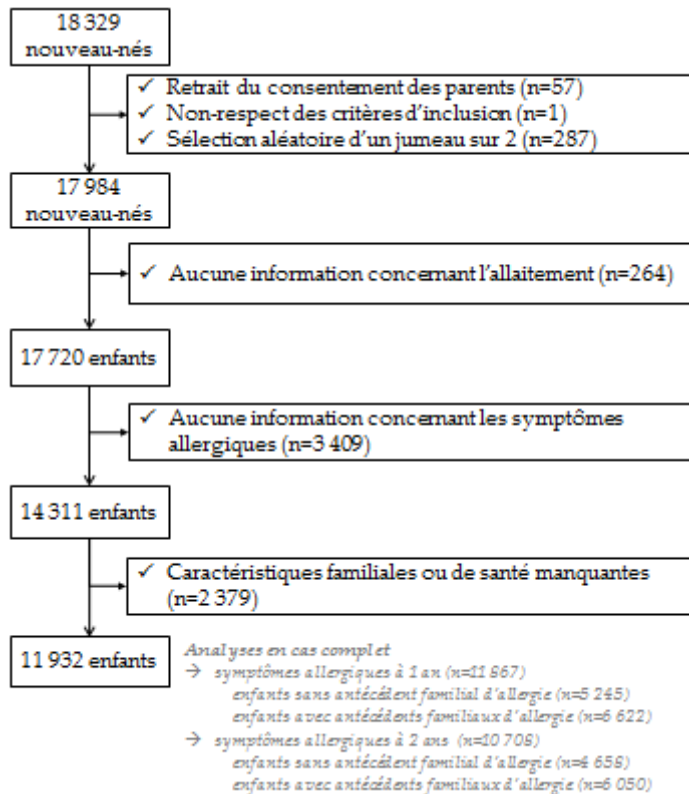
18 329
nouveau-nés

✓ Retrait du consentement des parents (n=57)
✓ Non-respect des critères d'inclusion (n=1)
✓ Sélection aléatoire d'un jumeau sur 2 (n=287)

17 984
nouveau-nés

✓ Aucune information concernant l'allaitement (n=264)

17 720 enfants

✓ Aucune information concernant les symptômes allergiques (n=3 409)

14 311 enfants

✓ Caractéristiques familiales ou de santé manquantes (n=2 379)

11 932 enfants

Analyses en cas complet
→ symptômes allergiques à 1 an (n=11 867)
enfants sans antécédent familial d'allergie (n=5 245)
enfants avec antécédents familiaux d'allergie (n=6 622)
→ symptômes allergiques à 2 ans (n=10 708)
enfants sans antécédent familial d'allergie (n=4 658)
enfants avec antécédents familiaux d'allergie (n=6 050)